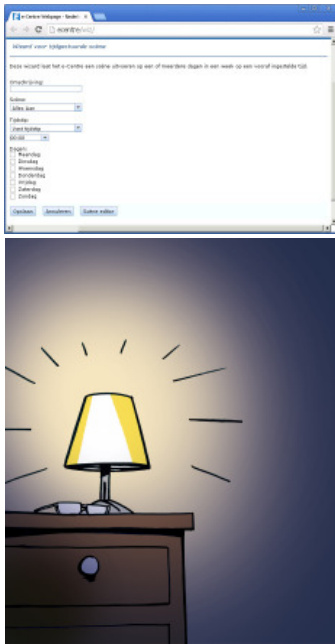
e-Centre Webpage - Bediening

ecentre/

Wizard voor tijdgestuurde scène

Deze wizard laat het e-Centre een scène uitvoeren op een of meerdere dagen in een week op een vooraf ingestelde tijd.

Omschrijving:

Scène:
Alles Aan

Tijdstip:
Vast tijdstip

00:00

Dagen:
Maandag
Dinsdag
Woensdag
Donderdag
Vrijdag
Zaterdag
Zondag

Opslaan | Annuleren | Scène editor